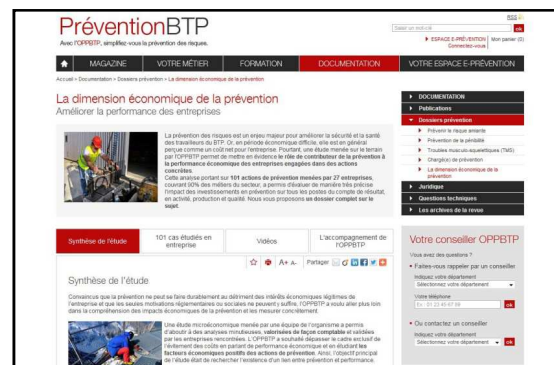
PréventionBTP

Avec l'OPPBTP, simplifiez-vous la prévention des risques.

RSS

Saisir un mot-clé

ok

ESPACE E-PRÉVENTION | Mon panier (0)

Connectez-vous

MAGAZINE | VOTRE MÉTIER | FORMATION | DOCUMENTATION | VOTRE ESPACE E-PRÉVENTION

Accueil > Documentation > Dossiers prévention > La dimension économique de la prévention

La dimension économique de la prévention

Améliorer la performance des entreprises

La prévention des risques est un enjeu majeur pour améliorer la sécurité et la santé des travailleurs du BTP. Or, en période économique difficile, elle est en général perçue comme un coût net pour l'entreprise. Pourtant, une étude menée sur le terrain par l'OPPBTP permet de mettre en évidence le rôle de contributeur de la prévention à la performance économique des entreprises engagées dans des actions concrètes.

Cette analyse portant sur 101 actions de prévention menées par 27 entreprises, couvrant 90% des métiers du secteur, a permis d'évaluer de manière très précise l'impact des investissements en prévention sur tous les postes du compte de résultat, en activité, production et qualité. Nous vous proposons un dossier complet sur le sujet.

Synthèse de l'étude | 101 cas étudiés en entreprise | Vidéos | L'accompagnement de l'OPPBTP

A+ A- Partager

Synthèse de l'étude

Convaincus que la prévention ne peut se faire durablement au détriment des intérêts économiques légitimes de l'entreprise et que les seules motivations réglementaires ou sociales ne peuvent y suffire, l'OPPBTP a voulu aller plus loin dans la compréhension des impacts économiques de la prévention et les mesurer concrètement.

Une étude microéconomique menée par une équipe de l'organisme a permis d'aborder à des analyses minutieuses, valorisées de façon comptable et validées par les entreprises rencontrées. L'OPPBTP a souhaité dépasser le cadre exclusif de l'évitement des coûts en partant de performance économique et en étudiant les facteurs économiques positifs des actions de prévention. Ainsi, l'objectif principal de l'étude était de rechercher l'existence d'un lien entre prévention et performance.

DOCUMENTATION
Publications
Dossiers prévention
Prévenir le risque amiante
Prévention de la pénibilité
Troubles musculosquelettiques (TMS)
Chargé(e) de prévention
La dimension économique de la prévention
Juridique
Questions techniques
Les archives de la revue

Votre conseiller OPPBTP

Vous avez des questions ?

Faites-vous rappeler par un conseiller

Indiquez votre département

Sélectionnez votre département

Votre téléphone

Ex : 01 23 45 67 89

ok

Ou contactez un conseiller

Indiquez votre département

Sélectionnez votre département

ok